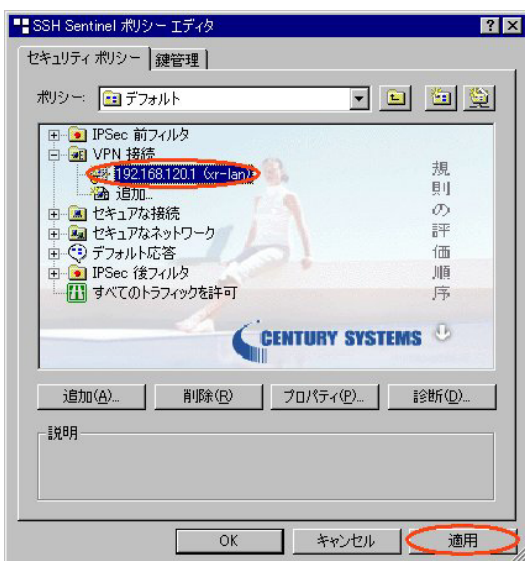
SSH Sentinel ポリシー エディタ

? X

セキュリティ ポリシー | 鍵管理

ポリシー: デフォルト

IPSec 前フィルタ
VPN 接続
192.168.120.1 (xr-lan)
追加...
セキュアな接続
セキュアなネットワーク
デフォルト応答
IPSec 後フィルタ
すべてのトラフィックを許可

規則の評価順序

CENTURY SYSTEMS

追加(A)... 削除(R) プロパティ(P)... 診断(D)...

説明

OK キャンセル 適用